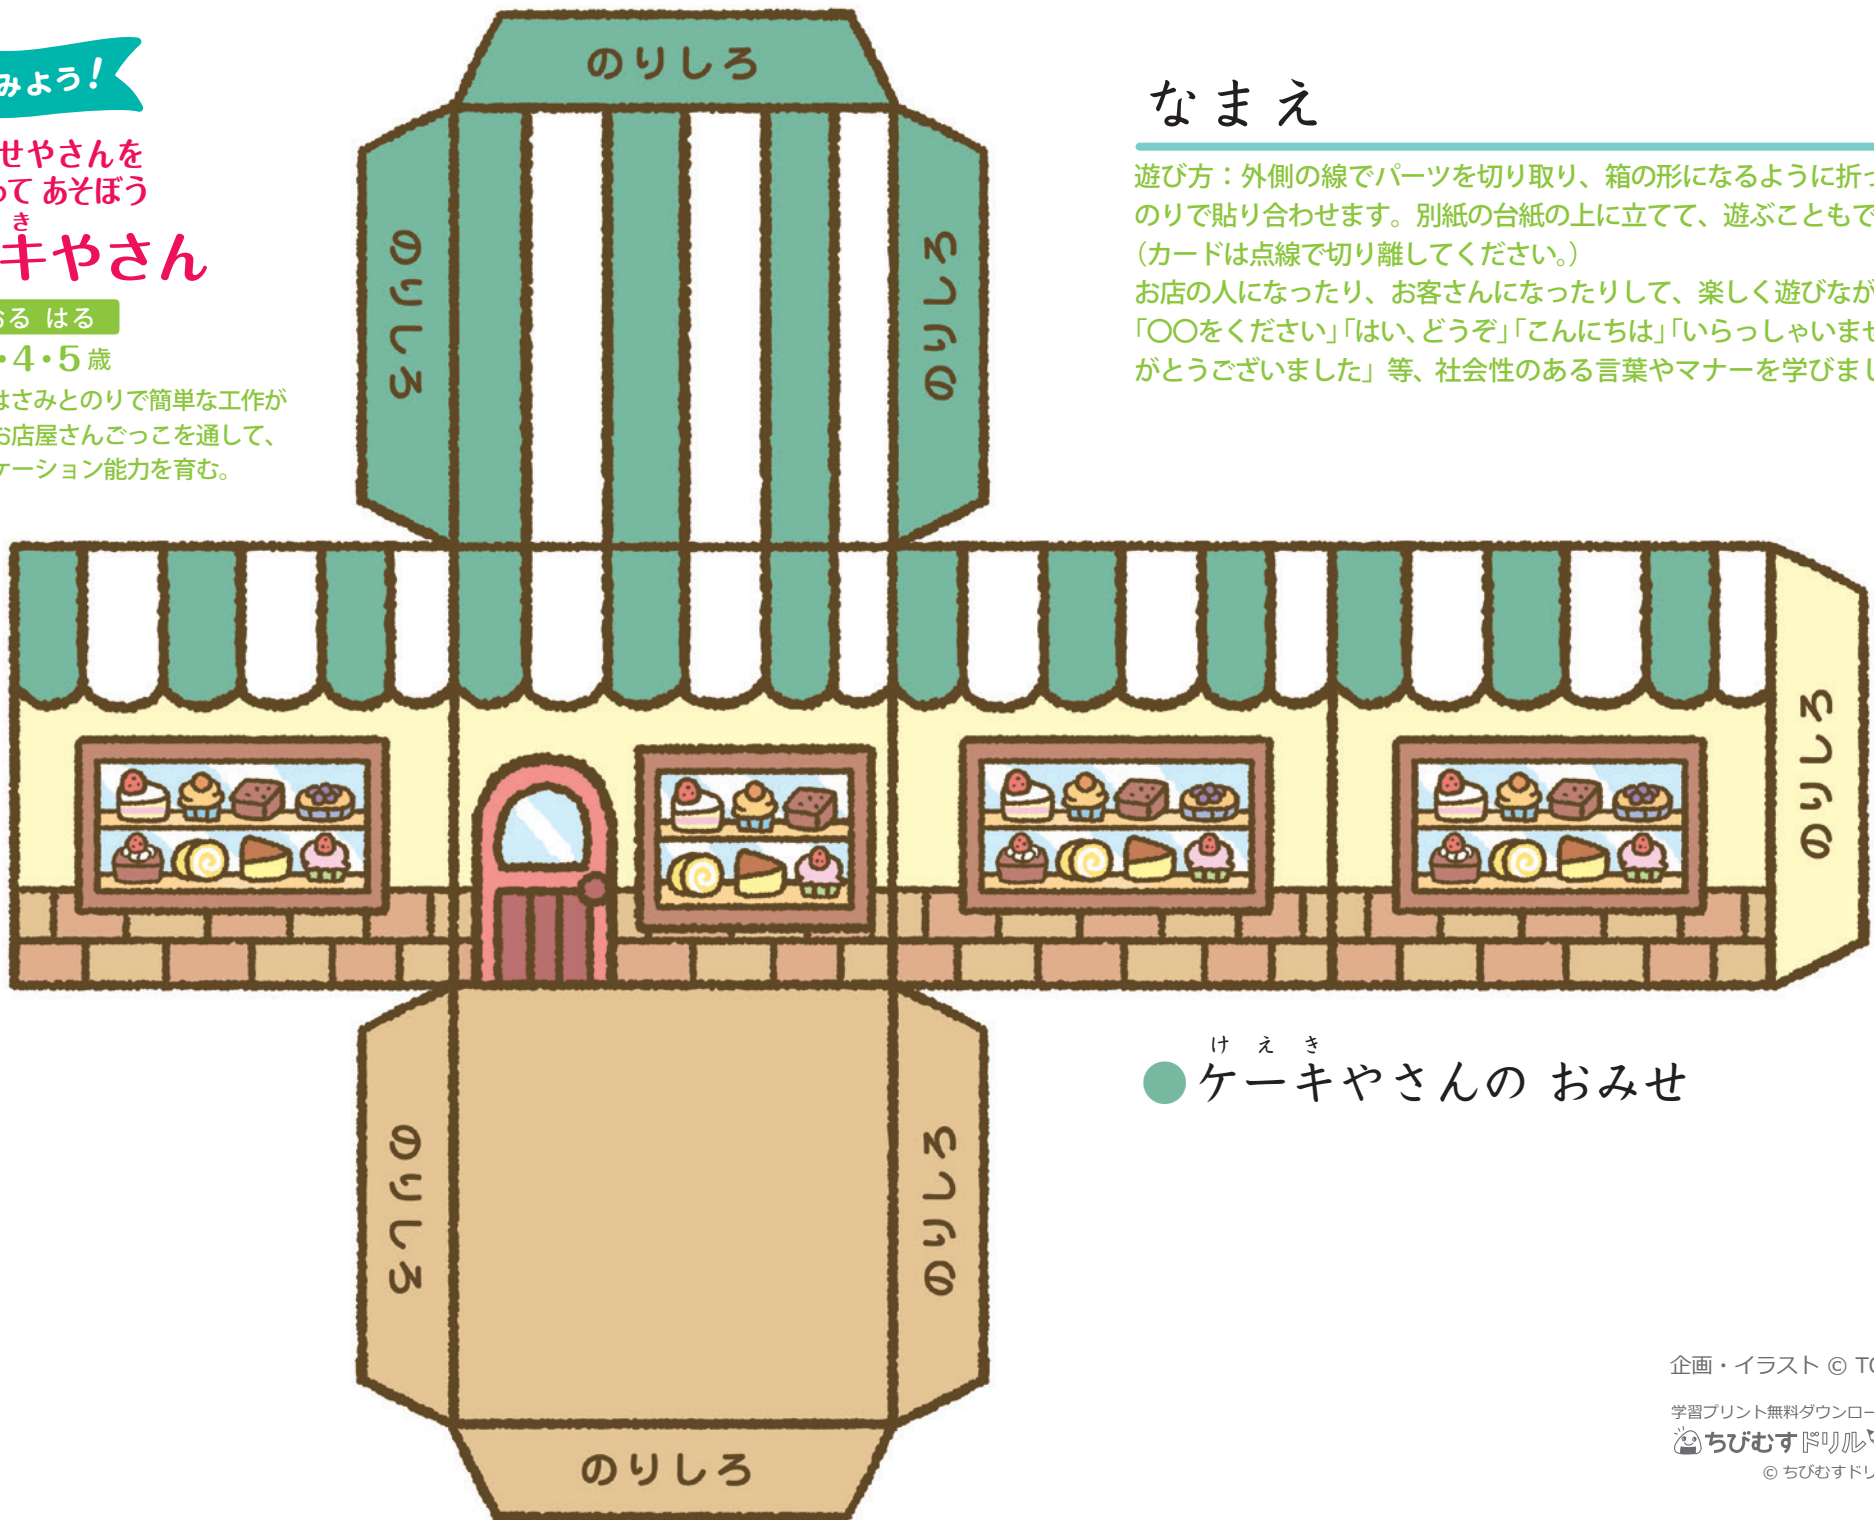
みよう!

せやさんを
って あそぼう
キやさん

る はる
・4・5 歳
はさみとのりで簡単な工作が
お店屋さんごっこを通して、
ケーション能力を育む。

のりしろ

のりしろ

のりしろ

なまえ

遊び方：外側の線でパーツを切り取り、箱の形になるように折っ
のりで貼り合わせます。別紙の台紙の上に立てて、遊ぶこともで
（カードは点線で切り離してください。）
お店の人になったり、お客さんになったりして、楽しく遊びなが
「〇〇をください」「はい、どうぞ」「こんにちは」「いらっしゃいませ
がとうございました」等、社会性のある言葉やマナーを学びまし

のりしろ

のりしろ

のりしろ

● ケーキやさんの おみせ

のりしろ

企画・イラスト © T

学習プリント無料ダウンロー
ちびむすドリル
© ちびむすドリ